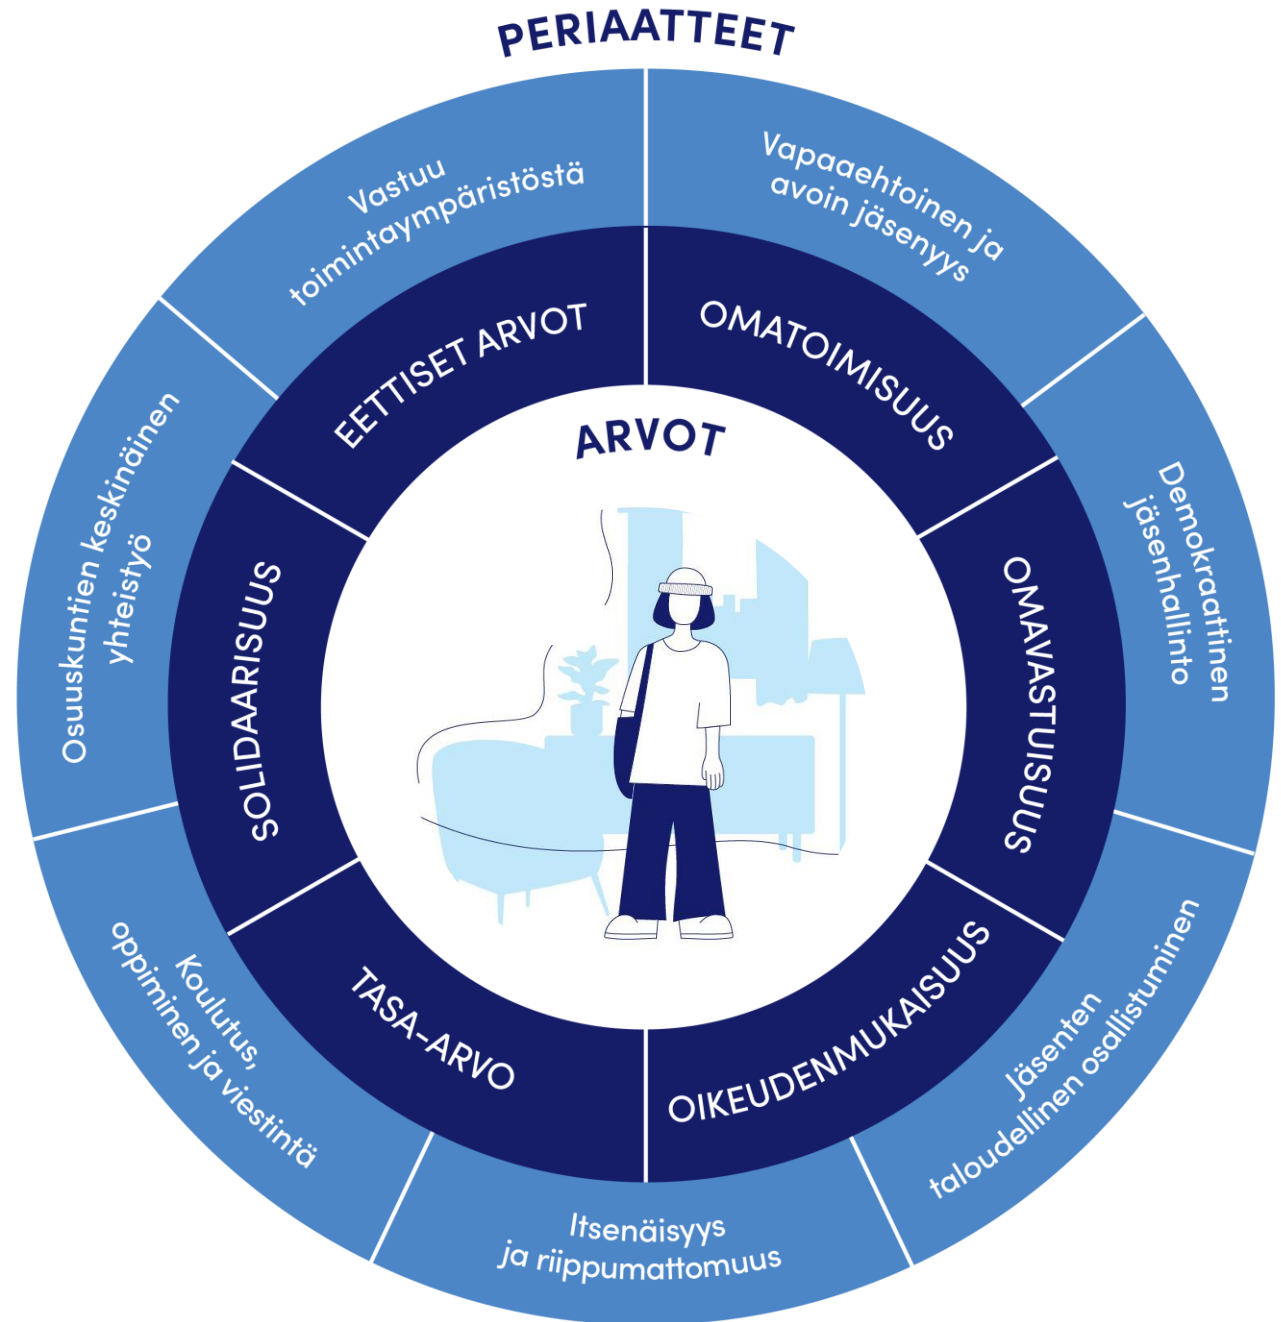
PERIAATTEET

Vastuu toimintaympäristöstä

Vapaaehtoinen ja avoin jäsenyys

Demokraattinen jäsenhallinto

Jäsenten taloudellinen osallistuminen

Itsenäisyys ja riippumattomuus

Koulutus, oppiminen ja viestintä

Osuuskuntien keskinäinen yhteistyö

EETTISET ARVOT

OMATOIMISUUS

OMAVASTUISUUS

OIKEUDENMUKAISUUS

TASA-ARVO

SOLIDAARISUUS

ARVOT